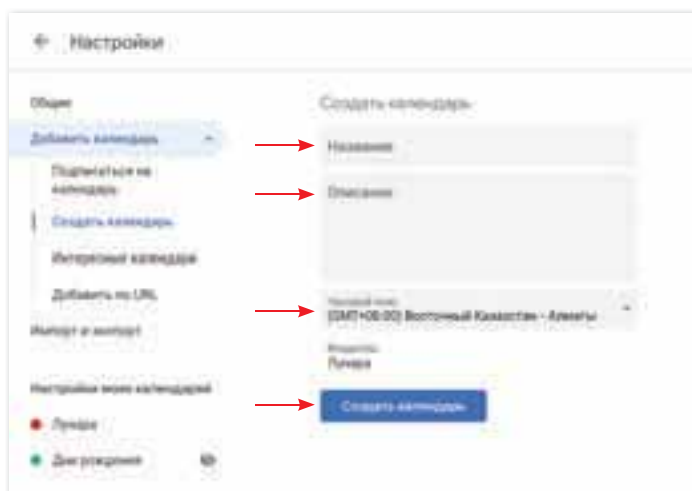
Настройки

Общие

Добавить календарь

Подписаться на календарь

Создать календарь

Интересные календари

Добавить по URL

Импорт и экспорт

Настройки моих календарей

Лунара

Дни рождения

Создать календарь

Название

Описание

Часовой пояс
(GMT+06:00) Восточный Казахстан - Алматы

Владелец
Лунара

Создать календарь